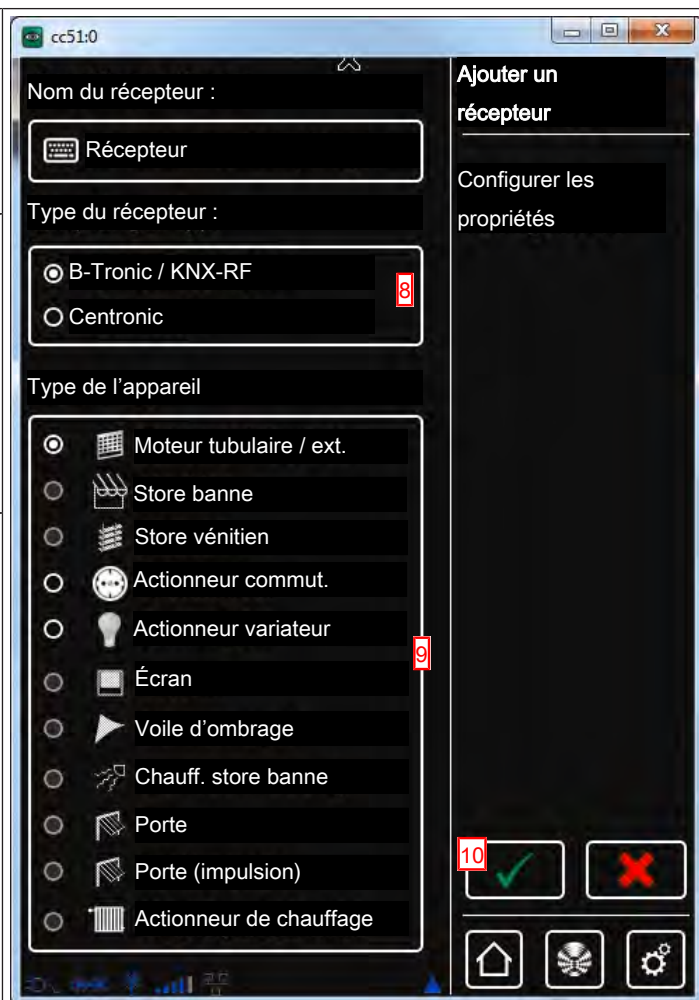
cc51:0

Nom du récepteur :

Récepteur

Type du récepteur :

B-Tronic / KNX-RF

Centronic

8

Type de l’appareil

Moteur tubulaire / ext.

Store banne

Store vénitien

Actionneur commut.

Actionneur variateur

Écran

Voile d’ombrage

Chauff. store banne

Porte

Porte (impulsion)

Actionneur de chauffage

9

Ajouter un récepteur

Configurer les propriétés

10